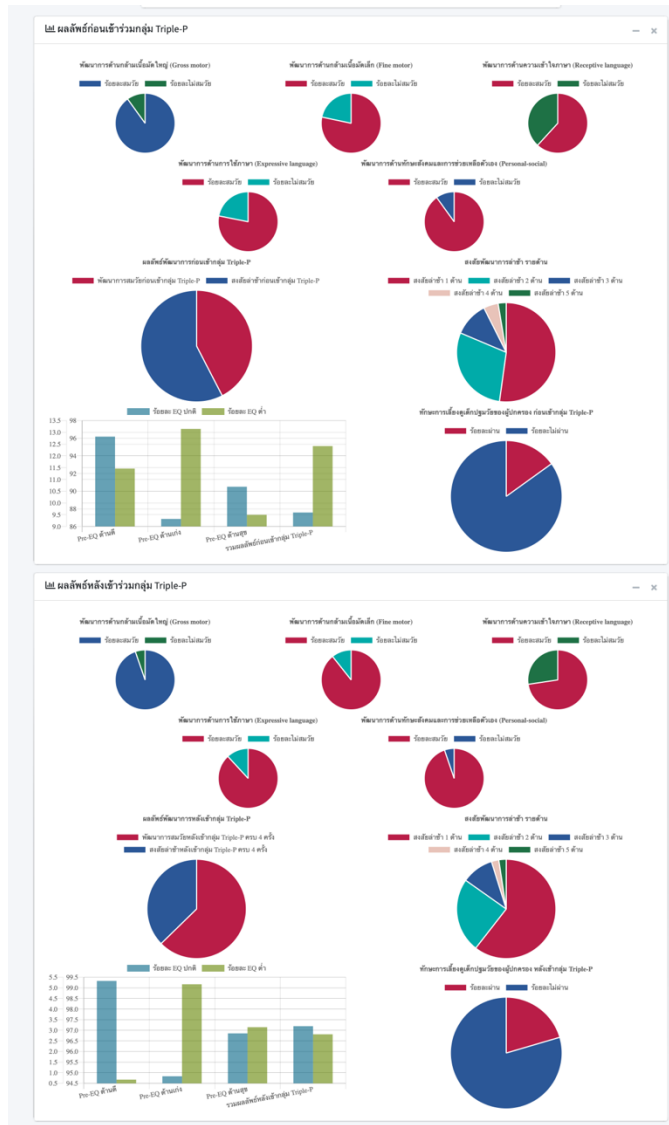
ผลลัพธ์ก่อนเข้าร่วมกลุ่ม Triple-P

พัฒนาการด้านกล้ามเนื้อมัดใหญ่ (Gross motor)
ร้อยละสมวัย ร้อยละไม่สมวัย

พัฒนาการด้านกล้ามเนื้อมัดเล็ก (Fine motor)
ร้อยละสมวัย ร้อยละไม่สมวัย

พัฒนาการด้านความเข้าใจภาษา (Receptive language)
ร้อยละสมวัย ร้อยละไม่สมวัย

พัฒนาการด้านการใช้ภาษา (Expressive language)
ร้อยละสมวัย ร้อยละไม่สมวัย

พัฒนาการด้านทักษะสังคมและการช่วยเหลือตัวเอง (Personal-social)
ร้อยละสมวัย ร้อยละไม่สมวัย

ผลลัพธ์พัฒนาการก่อนเข้ากลุ่ม Triple-P
พัฒนาการสมวัยก่อนเข้ากลุ่ม Triple-P สงสัยล่าช้าก่อนเข้ากลุ่ม Triple-P

สงสัยพัฒนาการล่าช้า รายด้าน
สงสัยล่าช้า 1 ด้าน สงสัยล่าช้า 2 ด้าน สงสัยล่าช้า 3 ด้าน สงสัยล่าช้า 4 ด้าน สงสัยล่าช้า 5 ด้าน

ร้อยละ EQ ปกติ ร้อยละ EQ ต่ำ
13.5 13.0 12.5 12.0 11.5 11.0 10.5 10.0 9.5 9.0
98 96 94 92 90 88 86
Pre-EQ ด้านดี Pre-EQ ด้านเก่ง Pre-EQ ด้านสุข รวมผลลัพธ์ก่อนเข้ากลุ่ม Triple-P

ทักษะการเลี้ยงดูเด็กปฐมวัยของผู้ปกครอง ก่อนเข้ากลุ่ม Triple-P
ร้อยละผ่าน ร้อยละไม่ผ่าน

ผลลัพธ์หลังเข้าร่วมกลุ่ม Triple-P

พัฒนาการด้านกล้ามเนื้อมัดใหญ่ (Gross motor)
ร้อยละสมวัย ร้อยละไม่สมวัย

พัฒนาการด้านกล้ามเนื้อมัดเล็ก (Fine motor)
ร้อยละสมวัย ร้อยละไม่สมวัย

พัฒนาการด้านความเข้าใจภาษา (Receptive language)
ร้อยละสมวัย ร้อยละไม่สมวัย

พัฒนาการด้านการใช้ภาษา (Expressive language)
ร้อยละสมวัย ร้อยละไม่สมวัย

พัฒนาการด้านทักษะสังคมและการช่วยเหลือตัวเอง (Personal-social)
ร้อยละสมวัย ร้อยละไม่สมวัย

ผลลัพธ์พัฒนาการหลังเข้ากลุ่ม Triple-P
พัฒนาการสมวัยหลังเข้ากลุ่ม Triple-P ครบ 4 ครั้ง
สงสัยล่าช้าหลังเข้ากลุ่ม Triple-P ครบ 4 ครั้ง

สงสัยพัฒนาการล่าช้า รายด้าน
สงสัยล่าช้า 1 ด้าน สงสัยล่าช้า 2 ด้าน สงสัยล่าช้า 3 ด้าน สงสัยล่าช้า 4 ด้าน สงสัยล่าช้า 5 ด้าน

ร้อยละ EQ ปกติ ร้อยละ EQ ต่ำ
5.5 5.0 4.5 4.0 3.5 3.0 2.5 2.0 1.5 1.0 0.5
99.5 99.0 98.5 98.0 97.5 97.0 96.5 96.0 95.5 95.0 94.5
Pre-EQ ด้านดี Pre-EQ ด้านเก่ง Pre-EQ ด้านสุข รวมผลลัพธ์หลังเข้ากลุ่ม Triple-P

ทักษะการเลี้ยงดูเด็กปฐมวัยของผู้ปกครอง หลังเข้ากลุ่ม Triple-P
ร้อยละผ่าน ร้อยละไม่ผ่าน